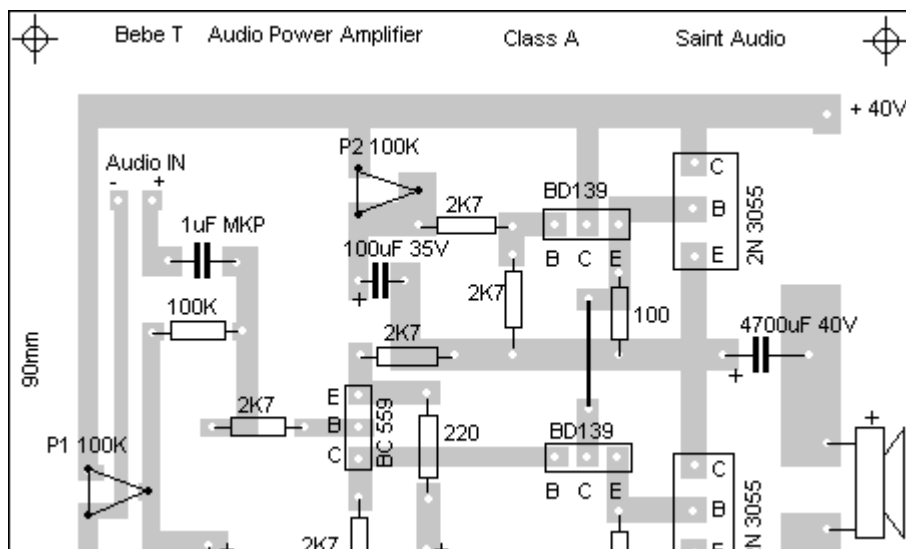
Bebe T Audio Power Amplifier Class A Saint Audio

+ 40V

Audio IN
- +

P2 100K

2K7

BD139

C
B
E
2N 3055

1uF MKP

100uF 35V

+

B C E

2K7

100

100K

2K7

4700uF 40V

+

90mm

E
B
C
BC 559

220

2K7

BD139

P1 100K

B C E

C
B
E
2N 3055

+

+

2K7

+

+